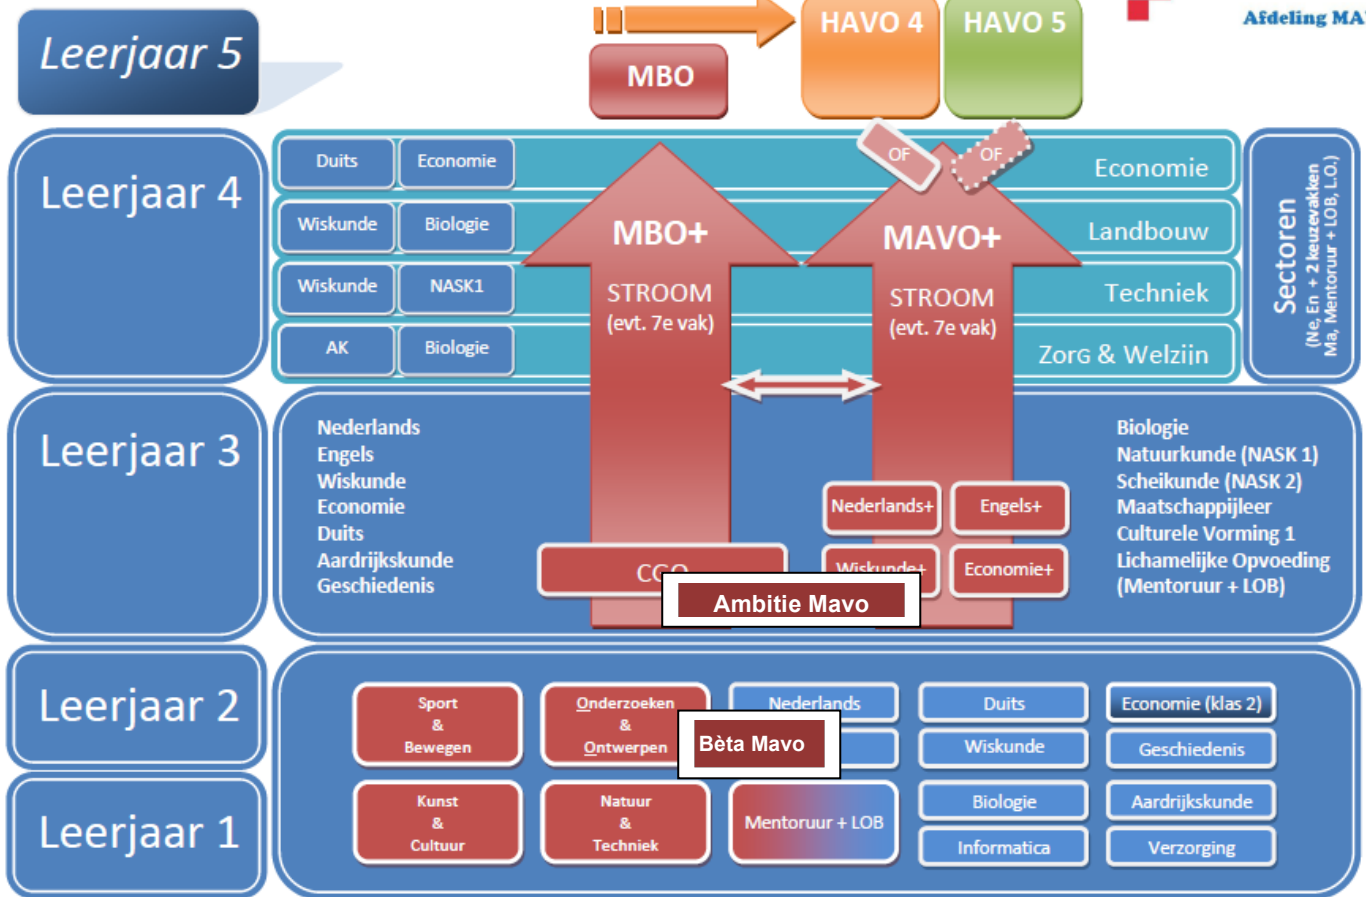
Leerjaar 5

MBO

HAVO 4

HAVO 5

Afdeling MA

Leerjaar 4

Duits

Economie

Wiskunde

Biologie

Wiskunde

NASK1

AK

Biologie

MBO+

STROOM
(evt. 7e vak)

OF

OF

MAVO+

STROOM
(evt. 7e vak)

Economie

Landbouw

Techniek

ZorG & Welzijn

Sectoren
(Ne, En + 2 keuzevakken
Ma, Mentoruur + LOB, L.O.)

Leerjaar 3

Nederlands
Engels
Wiskunde
Economie
Duits
Aardrijkskunde
Geschiedenis

CGO

Ambitie Mavo

Nederlands+

Engels+

Wiskunde+

Economie+

Biologie
Natuurkunde (NASK 1)
Scheikunde (NASK 2)
Maatschappijleer
Culturele Vorming 1
Lichamelijke Opvoeding
(Mentoruur + LOB)

Leerjaar 2

Leerjaar 1

Sport
&
Bewegen

Onderzoeken
&
Ontwerpen

Nederlands

Bèta Mavo

Duits

Economie (klas 2)

Wiskunde

Geschiedenis

Kunst
&
Cultuur

Natuur
&
Techniek

Mentoruur + LOB

Biologie

Aardrijkskunde

Informatica

Verzorging